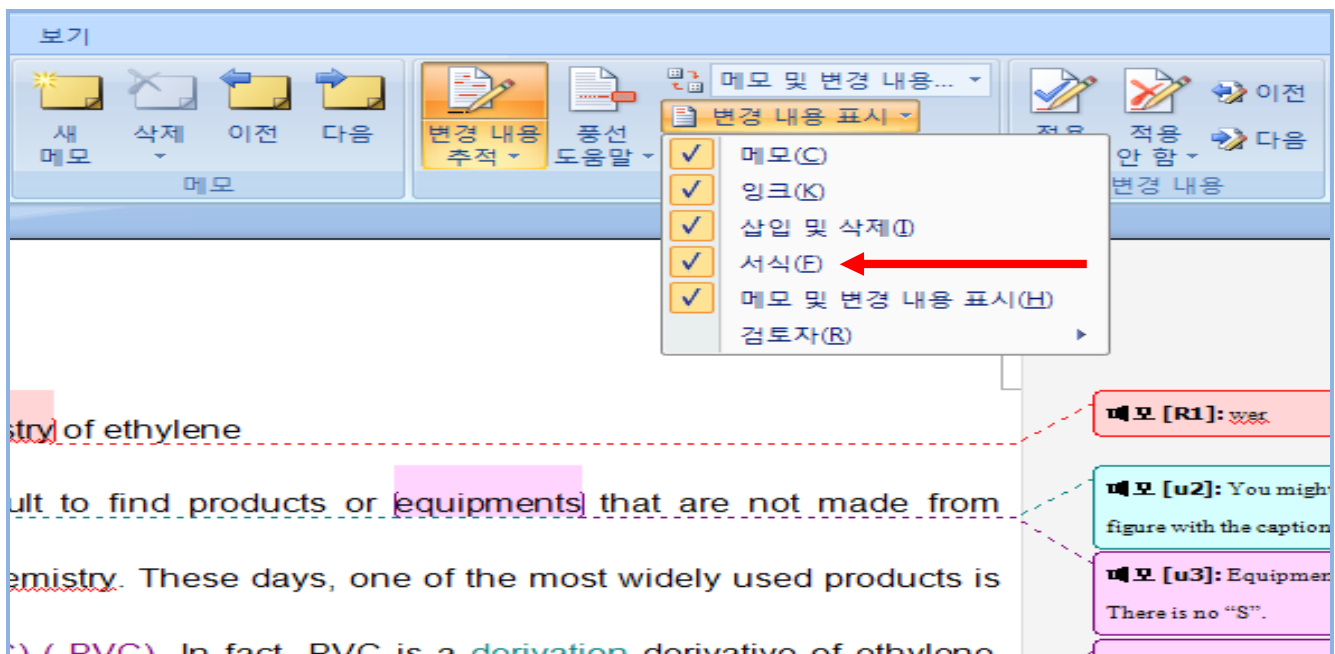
보기

새 메모 삭제 이전 다음
메모

변경 내용 추적 풍선 도움말
메모 및 변경 내용...
변경 내용 표시

메모(C)
잉크(K)
삽입 및 삭제(I)
서식(F)
메모 및 변경 내용 표시(H)
검토자(R)

적용 적용 안 함 이전 다음
변경 내용

stry of ethylene

ult to find products or equipments that are not made from

emistry. These days, one of the most widely used products is

) ( PVC). In fact, PVC is a derivation derivative of ethylene

메모 [R1]: wer

메모 [u2]: You might figure with the caption

메모 [u3]: Equipmen There is no “S”.